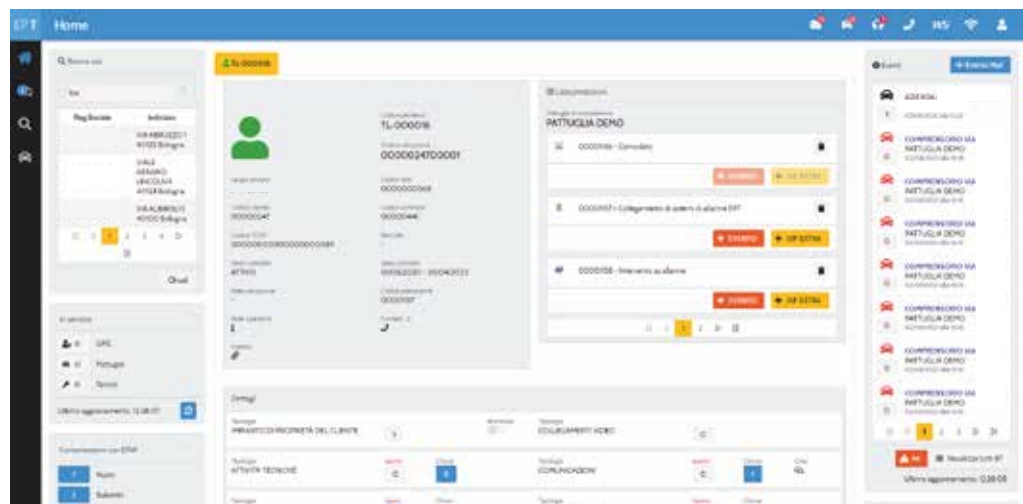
EPT Home

WS

Ricerca siti

Rag Sociale | Indirizzo
VIA ABRUZZI 1 40133 Bologna
VIALE ARMANDO DIAZ 8 40124 Bologna
VIA ALBARETI 40100 Bologna

Chiudi

In servizio
GPS
Pattuglie
Tecnici

Ultimo aggiornamento: 12:28:37

Comunicazioni con EPM
Nuovo
Salvato

Sito allarmato

TL-000018

0000024700001

00000047

PATTUGLIA DEMO

0000156 - Controllo

EVENTO

SUP EXTRA

0000157 - Collegamento di sistemi di allarme EPT

EVENTO

SUP EXTRA

0000158 - Intervento su allarme

EVENTO

SUP EXTRA

Dettagli

IMPIANTO DI PROPRIETÀ DEL CLIENTE

COLLEGAMENTI VIDEO

ATTIVITÀ TECNICHE

COMUNICAZIONI

Eventi

+ Evento Man

ADESIONI

COMPRESSORIO SIA
PATTUGLIA DEMO

COMPRESSORIO SIA
PATTUGLIA DEMO

COMPRESSORIO SIA
PATTUGLIA DEMO

COMPRESSORIO SIA
PATTUGLIA DEMO

COMPRESSORIO SIA
PATTUGLIA DEMO

COMPRESSORIO SIA
PATTUGLIA DEMO

COMPRESSORIO SIA
PATTUGLIA DEMO

COMPRESSORIO SIA
PATTUGLIA DEMO

Visualizza tutti

Ultimo aggiornamento: 0:28:05